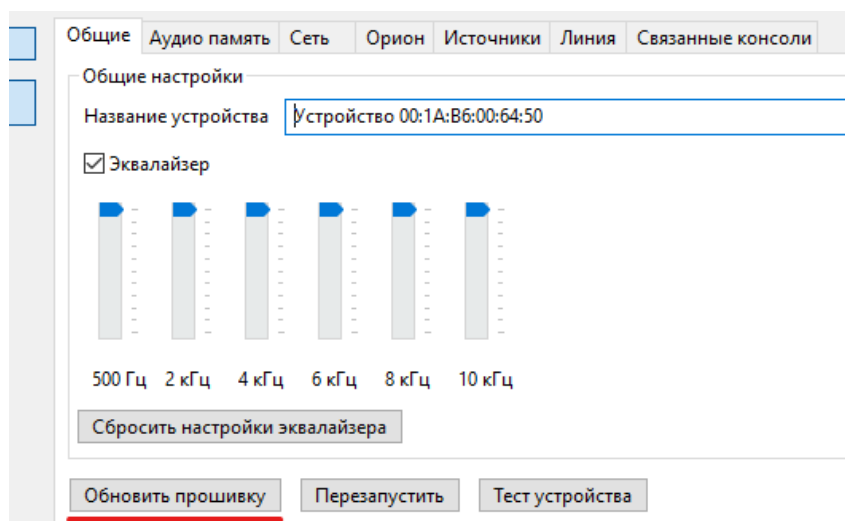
Общие | Аудио память | Сеть | Орион | Источники | Линия | Связанные консоли

Общие настройки

Название устройства Устройство 00:1A:B6:00:64:50

☑ Эквалайзер

500 Гц 2 кГц 4 кГц 6 кГц 8 кГц 10 кГц

Сбросить настройки эквалайзера

Обновить прошивку Перезапустить Тест устройства